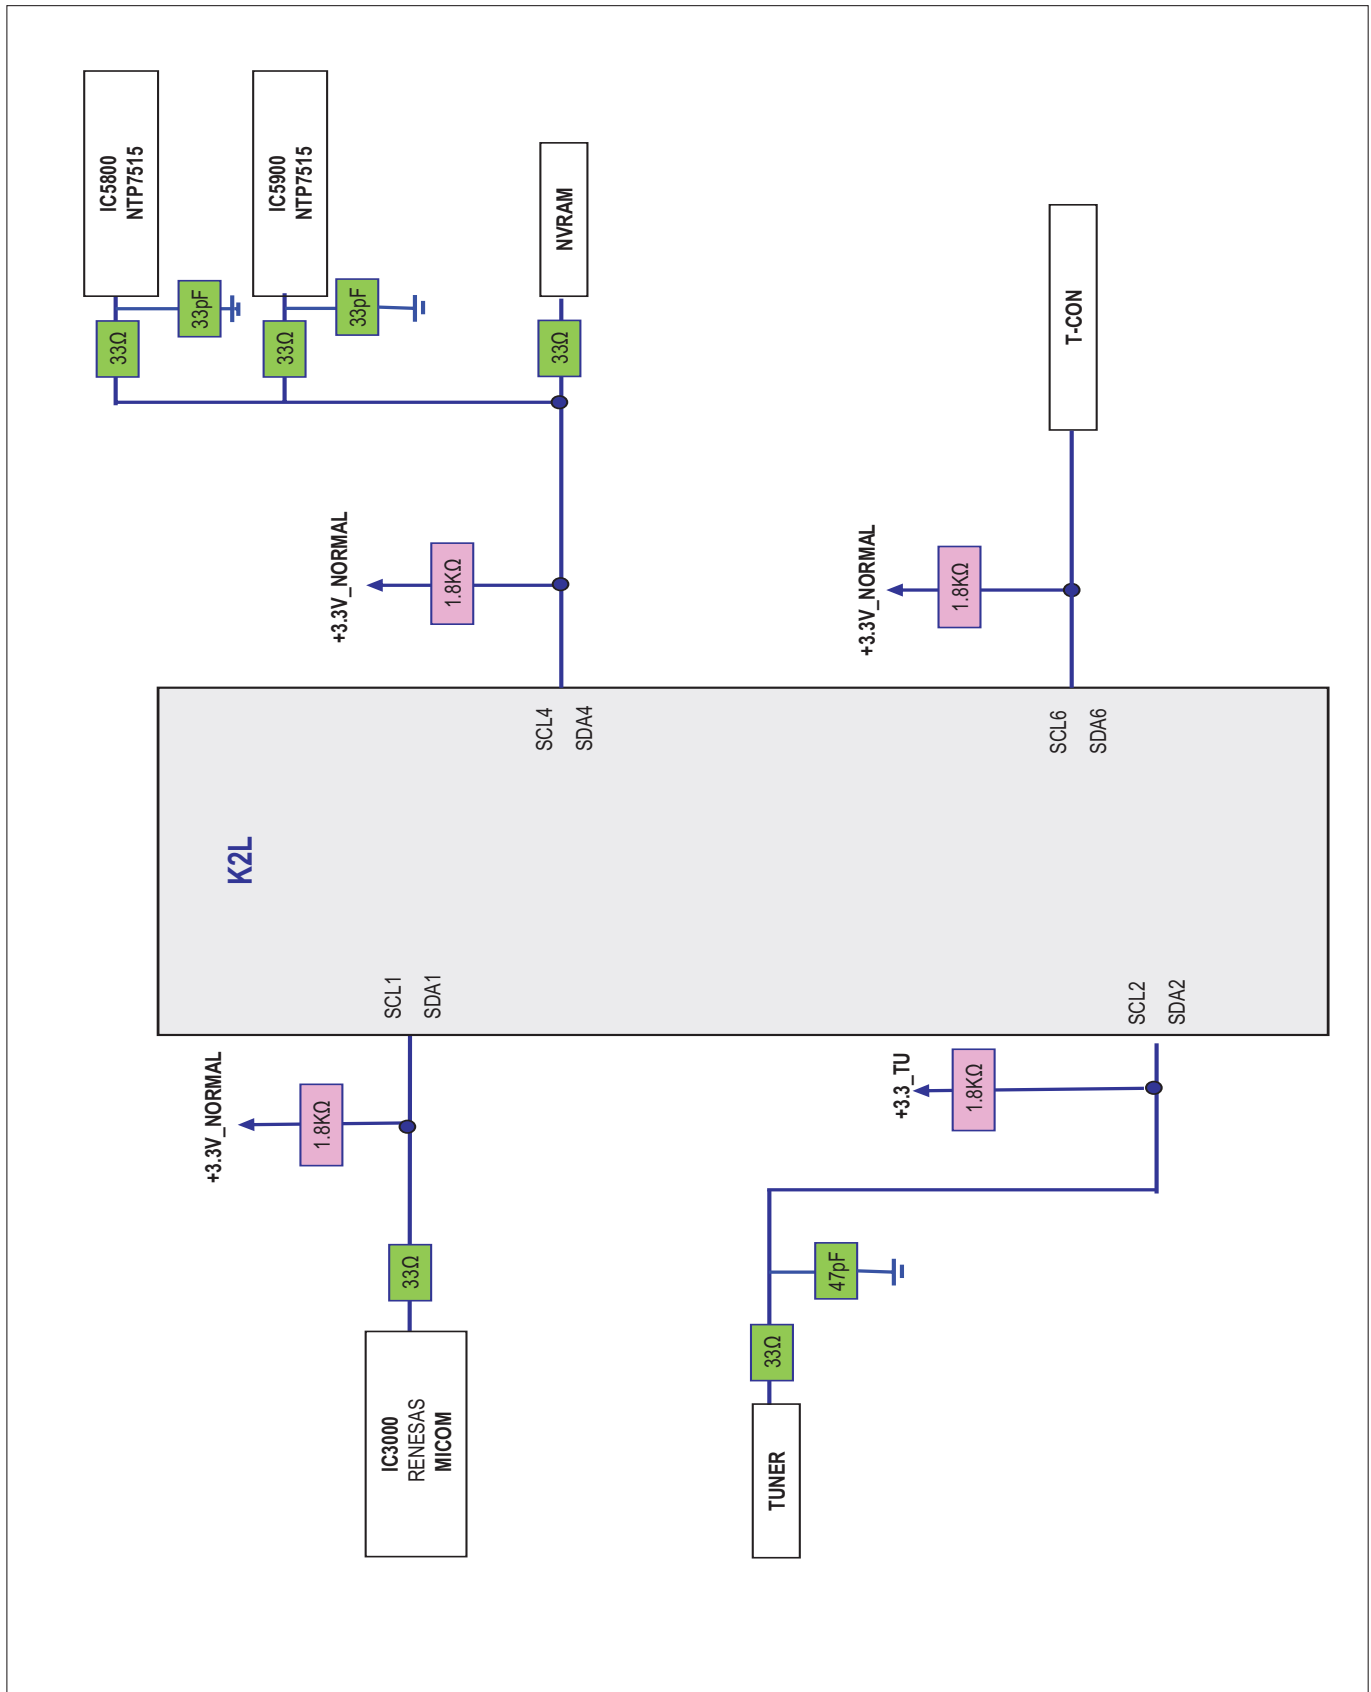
IC5800
NTP7515

IC5900
NTP7515

NVRAM

33pF

33pF

33Ω

33Ω

33Ω

T-CON

+3.3V_NORMAL

1.8KΩ

+3.3V_NORMAL

1.8KΩ

SCL4
SDA4

SCL6
SDA6

K2L

SCL1
SDA1

SCL2
SDA2

+3.3_TU

1.8KΩ

+3.3V_NORMAL

1.8KΩ

33Ω

47pF

33Ω

IC3000
RENESAS
MICOM

TUNER